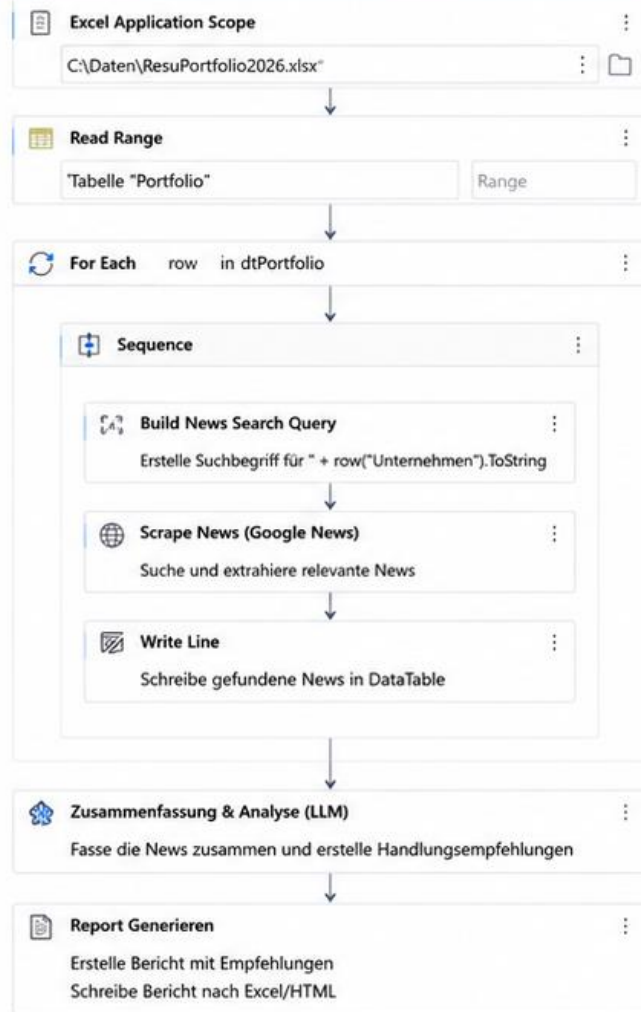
Excel Application Scope

C:\Daten\ResuPortfolio2026.xlsx"

Read Range

'Tabelle "Portfolio"

Range

For Each row in dtPortfolio

Sequence

Build News Search Query

Erstelle Suchbegriff für " + row("Unternehmen").ToString

Scrape News (Google News)

Suche und extrahiere relevante News

Write Line

Schreibe gefundene News in DataTable

Zusammenfassung & Analyse (LLM)

Fasse die News zusammen und erstelle Handlungsempfehlungen

Report Generieren

Erstelle Bericht mit Empfehlungen
Schreibe Bericht nach Excel/HTML